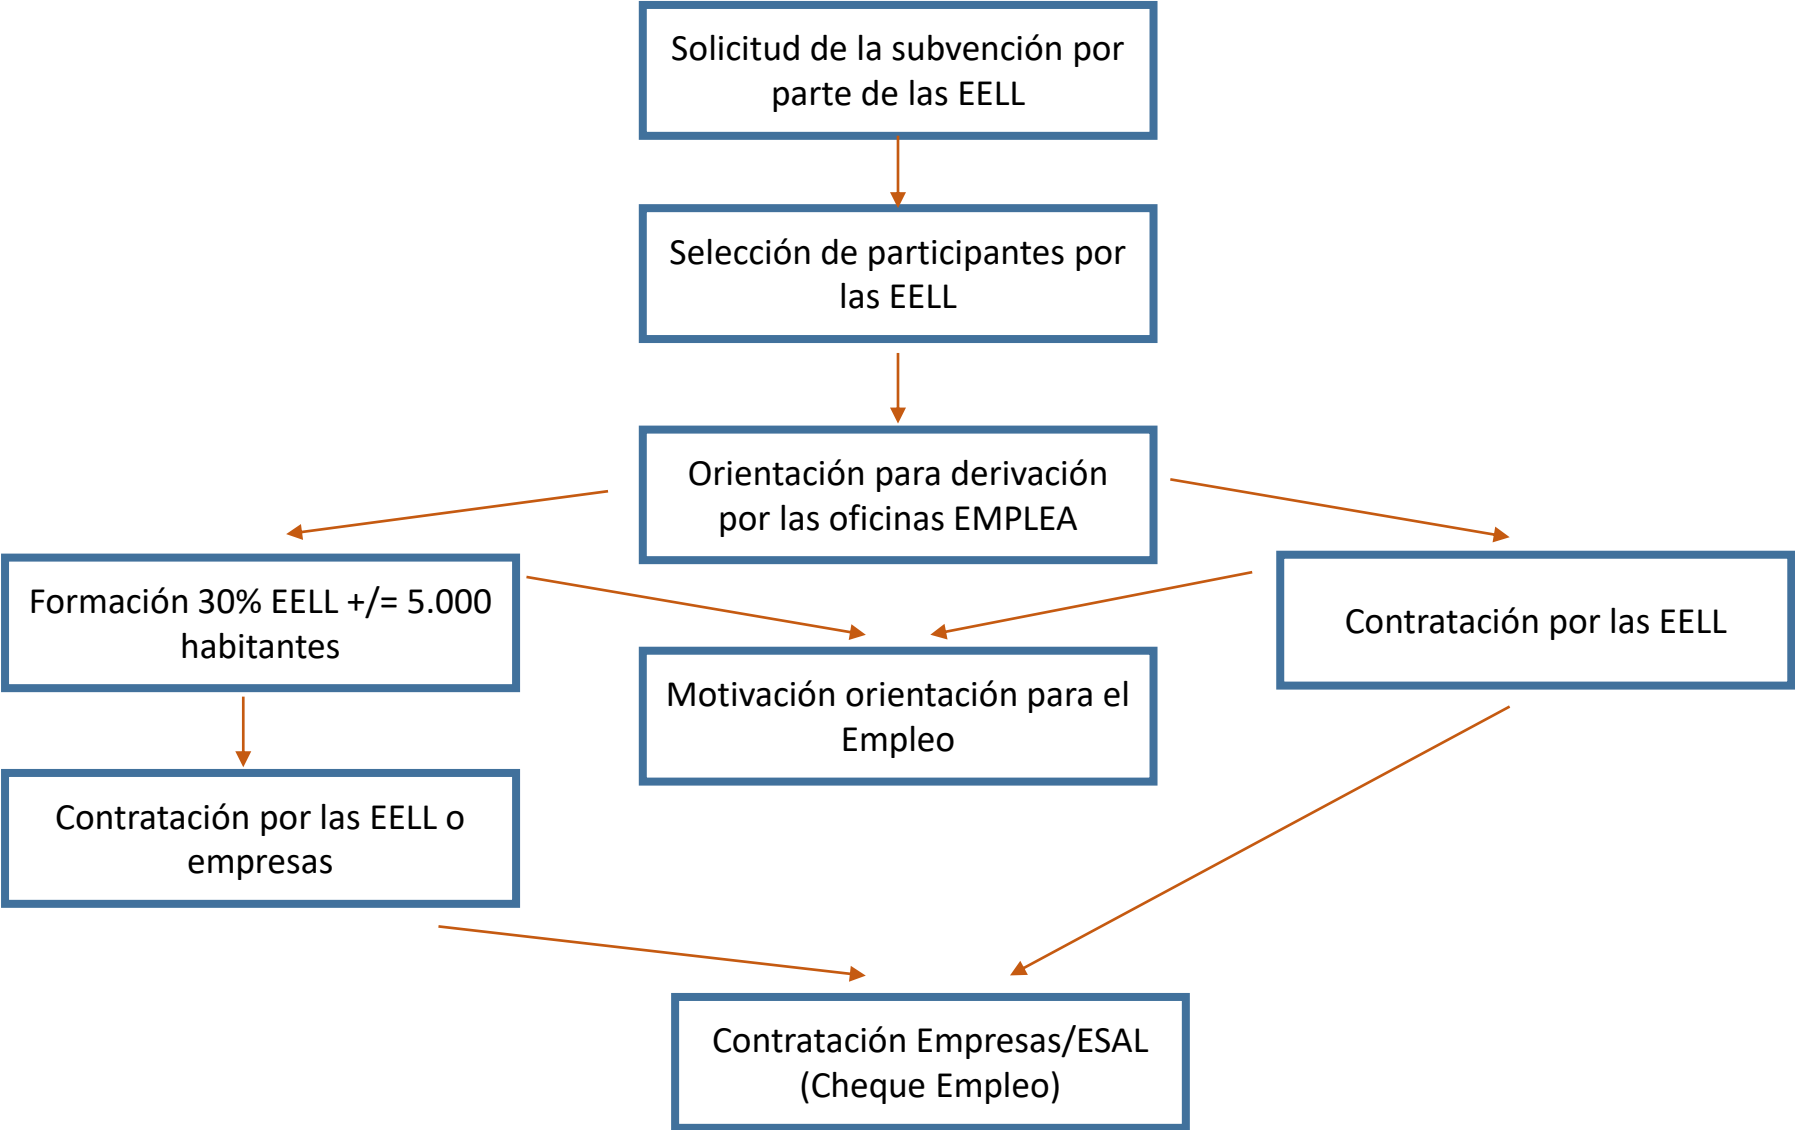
Solicitud de la subvención por parte de las EELL

Selección de participantes por las EELL

Orientación para derivación por las oficinas EMPLEA

Formación 30% EELL +/= 5.000 habitantes

Contratación por las EELL

Motivación orientación para el Empleo

Contratación por las EELL o empresas

Contratación Empresas/ESAL (Cheque Empleo)